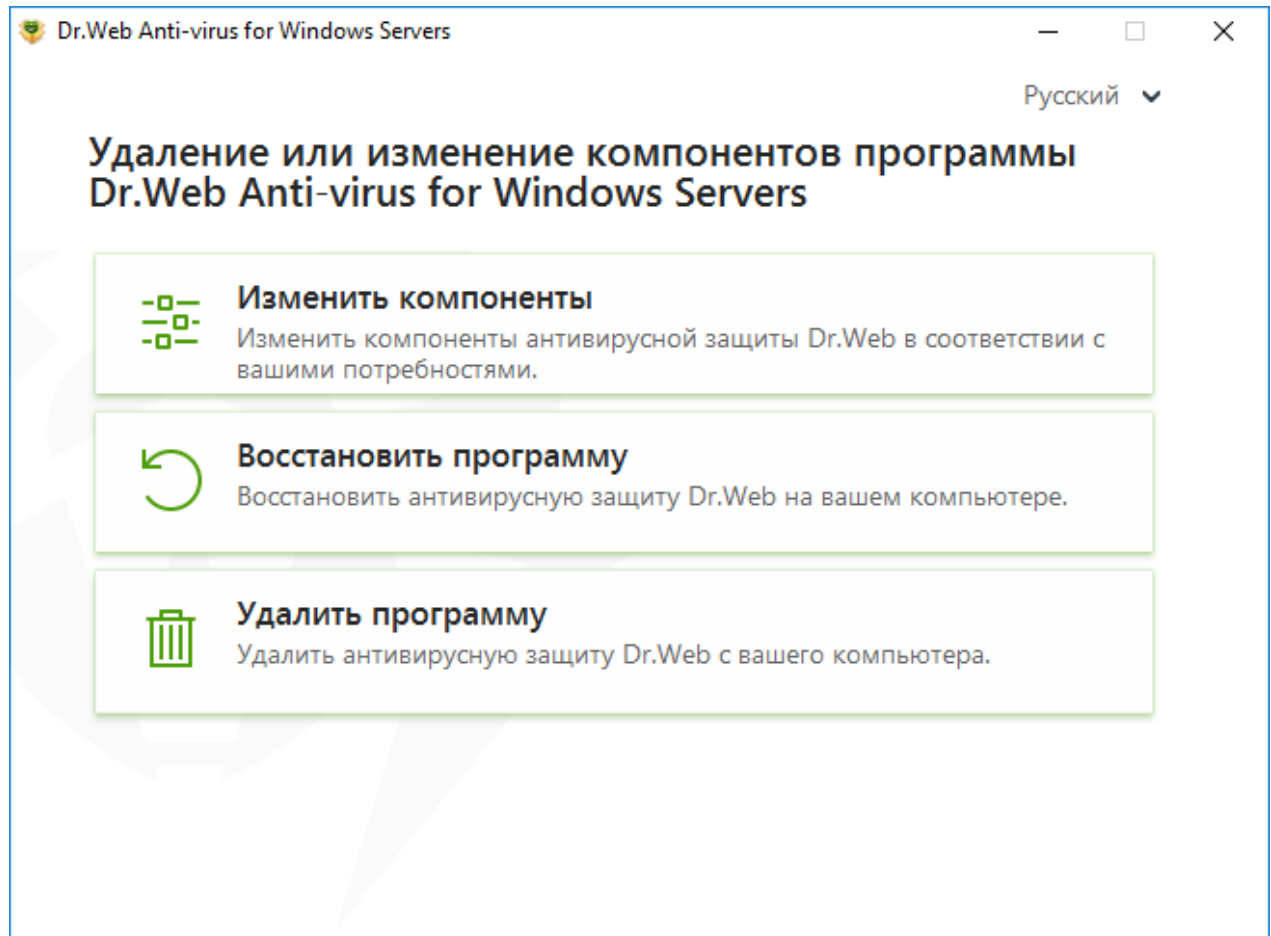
Dr.Web Anti-virus for Windows Servers

Русский

Удаление или изменение компонентов программы Dr.Web Anti-virus for Windows Servers

Изменить компоненты
Изменить компоненты антивирусной защиты Dr.Web в соответствии с вашими потребностями.

Восстановить программу
Восстановить антивирусную защиту Dr.Web на вашем компьютере.

Удалить программу
Удалить антивирусную защиту Dr.Web с вашего компьютера.